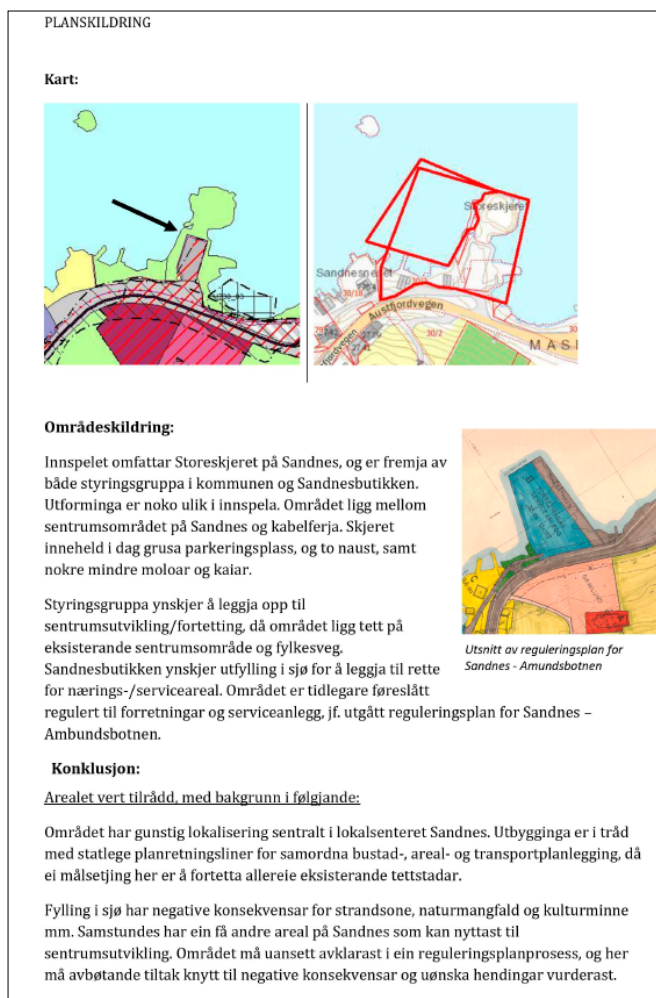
PLANSKILDRING

Kart:

Storeskjeret

Sandnesneset

Austfjordvegen

30/18

30/2

MASI

Områdeskildring:

Innspelet omfattar Storeskjeret på Sandnes, og er fremja av både styringsgruppa i kommunen og Sandnesbutikken. Utforminga er noko ulik i innspela. Området ligg mellom sentrumsområdet på Sandnes og kabelferja. Skjeret inneheld i dag grusa parkeringsplass, og to naust, samt nokre mindre moloar og kaiar.

Styringsgruppa ynskjer å leggja opp til sentrumsutvikling/fortetting, då området ligg tett på eksisterande sentrumsområde og fylkesveg. Sandnesbutikken ynskjer utfylling i sjø for å leggja til rette for nærings-/serviceareal. Området er tidlegare føreslått regulert til forretningar og serviceanlegg, jf. utgått reguleringsplan for Sandnes – Ambundsbotnen.

Utsnitt av reguleringsplan for Sandnes - Amundsbotnen

Konklusjon:

Arealet vert tilrådd, med bakgrunn i følgjande:

Området har gunstig lokalisering sentralt i lokalsenteret Sandnes. Utbygginga er i tråd med statlege planretningsliner for samordna bustad-, areal- og transportplanlegging, då ei målsetjing her er å fortetta allereie eksisterande tettstadar.

Fylling i sjø har negative konsekvensar for strandsone, naturmangfald og kulturminne mm. Samstundes har ein få andre areal på Sandnes som kan nyttast til sentrumsutvikling. Området må uansett avklarast i ein reguleringsplanprosess, og her må avbøtande tiltak knytt til negative konsekvensar og uønska hendingar vurderast.